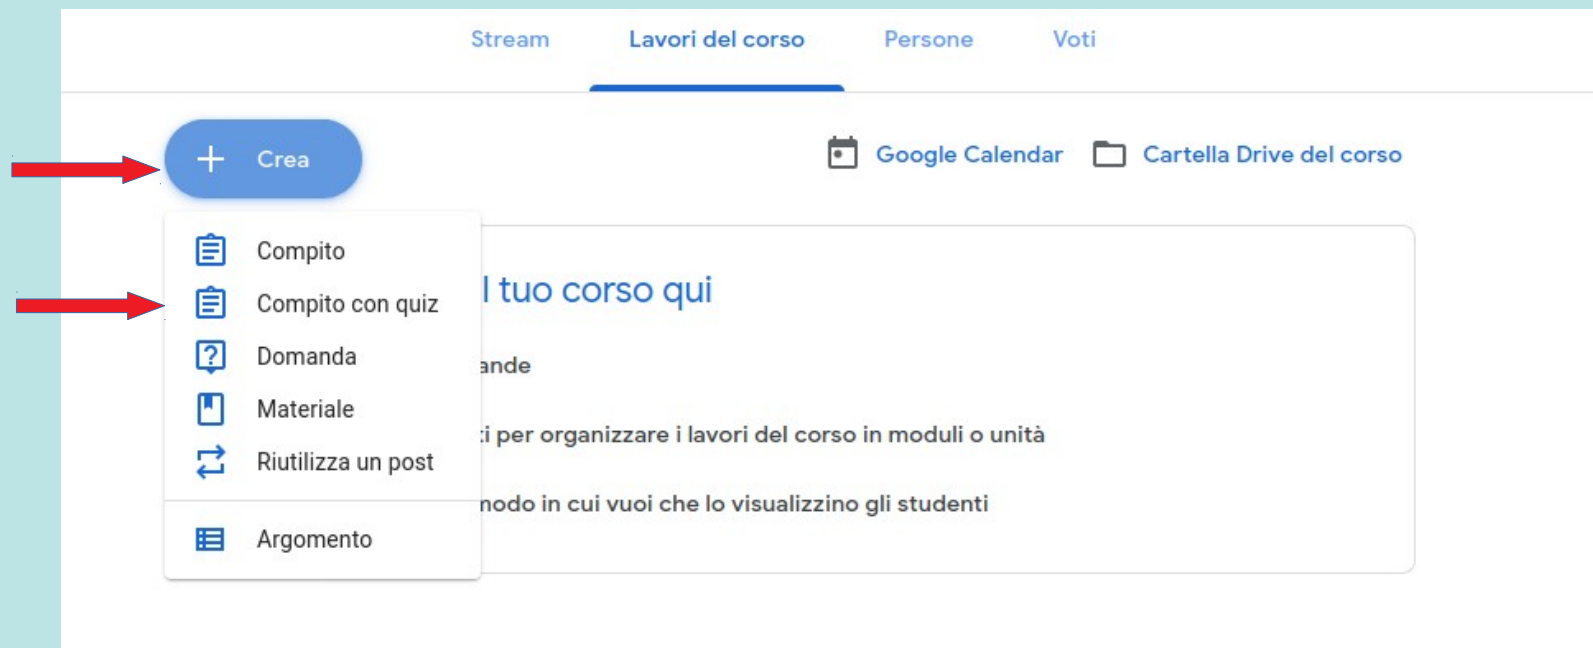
Stream Lavori del corso Persone Voti

Crea

Google Calendar Cartella Drive del corso

Compito
Compito con quiz
Domanda
Materiale
Riutilizza un post
Argomento

l tuo corso qui

ande

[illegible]i per organizzare i lavori del corso in moduli o unità

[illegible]nodo in cui vuoi che lo visualizzino gli studenti